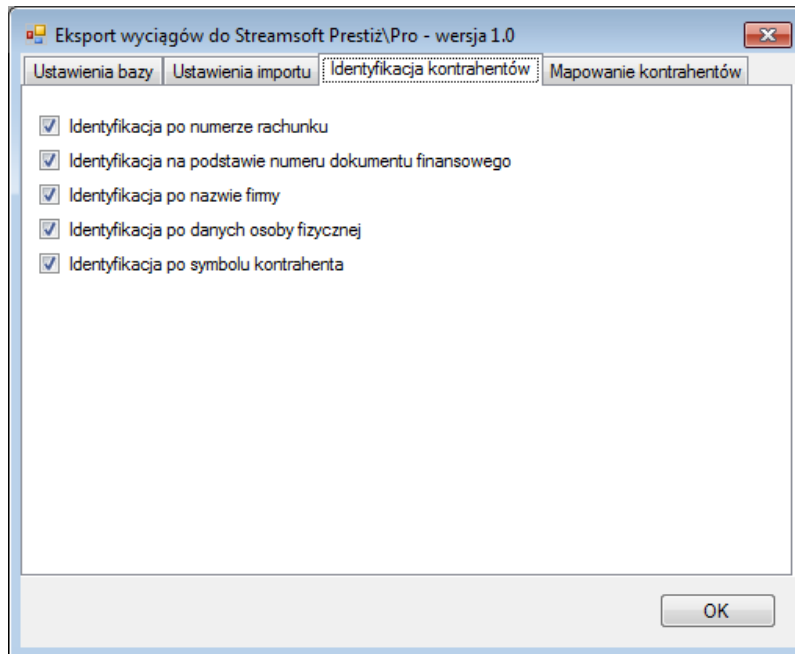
Eksport wyciągów do Streamsoft Prestiż\Pro - wersja 1.0

Ustawienia bazy | Ustawienia importu | Identyfikacja kontrahentów | Mapowanie kontrahentów

Identyfikacja po numerze rachunku
Identyfikacja na podstawie numeru dokumentu finansowego
Identyfikacja po nazwie firmy
Identyfikacja po danych osoby fizycznej
Identyfikacja po symbolu kontrahenta

OK